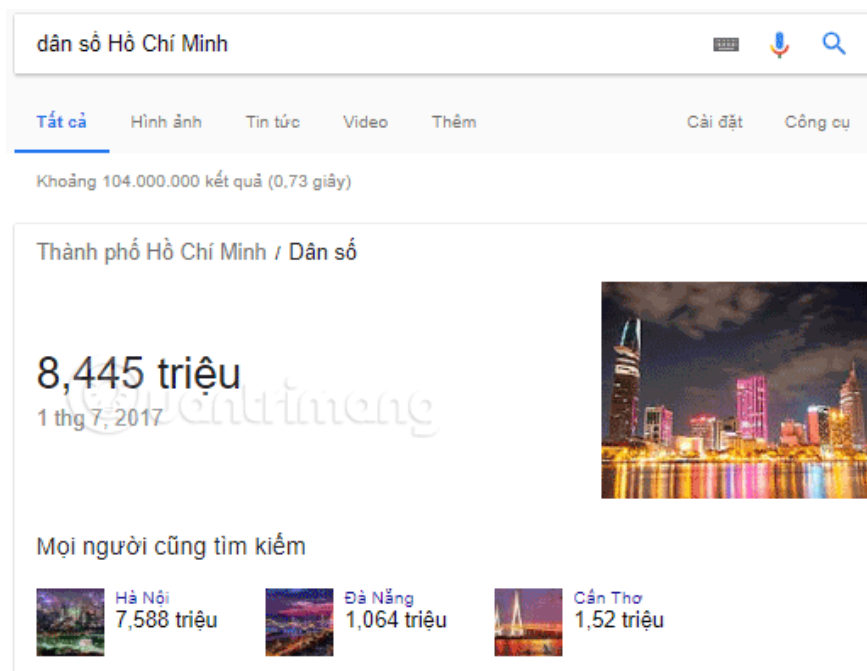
dân số Hồ Chí Minh

Tất cả Hình ảnh Tin tức Video Thêm Cài đặt Công cụ

Khoảng 104.000.000 kết quả (0,73 giây)

Thành phố Hồ Chí Minh / Dân số

8,445 triệu
1 thg 7, 2017

Mọi người cũng tìm kiếm

Hà Nội
7,588 triệu

Đà Nẵng
1,064 triệu

Cần Thơ
1,52 triệu